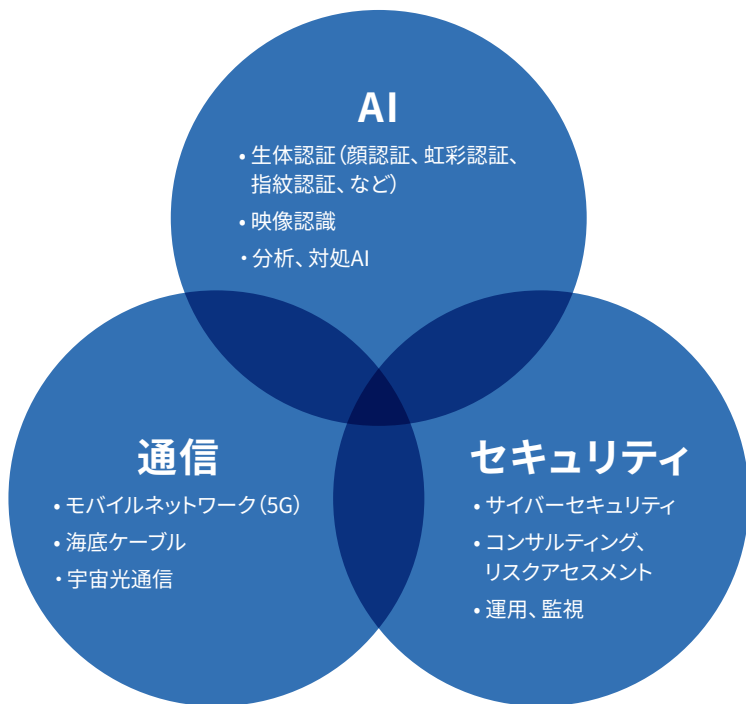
AI

• 生体認証（顔認証、虹彩認証、指紋認証、など）
• 映像認識
• 分析、対処AI

通信

• モバイルネットワーク（5G）
• 海底ケーブル
• 宇宙光通信

セキュリティ

• サイバーセキュリティ
• コンサルティング、リスクアセスメント
• 運用、監視